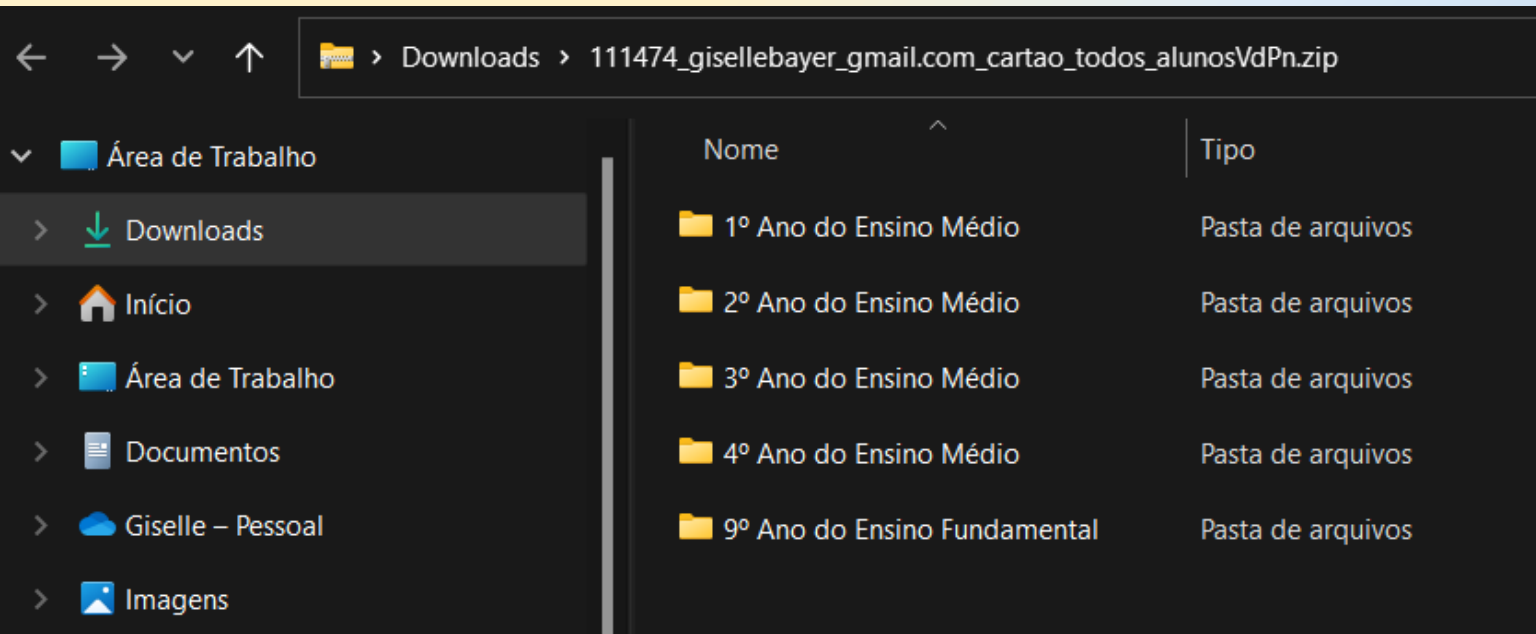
> Downloads > 111474_gisellebayer_gmail.com_cartao_todos_alunosVdPn.zip

Área de Trabalho
Downloads
Início
Área de Trabalho
Documentos
Giselle – Pessoal
Imagens

| Nome | Tipo |
|---|---|
| 1º Ano do Ensino Médio | Pasta de arquivos |
| 2º Ano do Ensino Médio | Pasta de arquivos |
| 3º Ano do Ensino Médio | Pasta de arquivos |
| 4º Ano do Ensino Médio | Pasta de arquivos |
| 9º Ano do Ensino Fundamental | Pasta de arquivos |